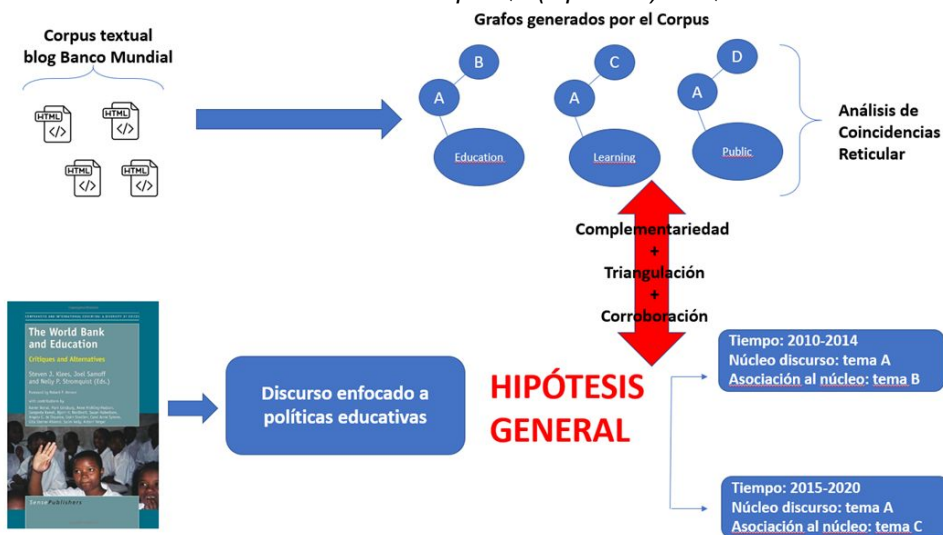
Grafos generados por el Corpus

Corpus textual blog Banco Mundial

HTML
HTML
HTML
HTML

B
A
Education

C
A
Learning

D
A
Public

Análisis de Coincidencias Reticular

Complementariedad
+
Triangulación
+
Corroboración

The World Bank and Education
Critiques and Alternatives
Steven J. Klees, Joel Samoff and Nelly P. Stromquist (Eds.)
Sense Publishers

Discurso enfocado a políticas educativas

HIPÓTESIS GENERAL

Tiempo: 2010-2014
Núcleo discurso: tema A
Asociación al núcleo: tema B

Tiempo: 2015-2020
Núcleo discurso: tema A
Asociación al núcleo: tema C